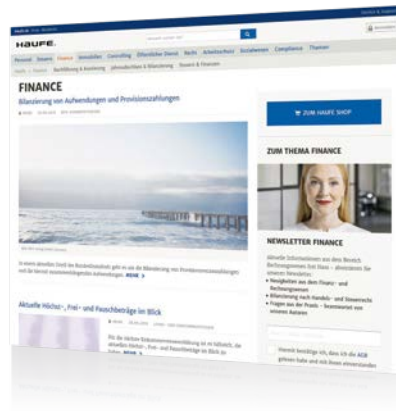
HAUFE.

Personal Steuern Finance Immobilien Controlling Öffentlicher Dienst Recht Arbeitsschutz Sozialwesen Compliance Themen

FINANCE

Bilanzierung von Aufwendungen und Provisionszahlungen

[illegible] MEHR

Aktuelle Höchst-, Frei- und Pauschbeträge im Blick

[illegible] MEHR

ZUM HAUFE SHOP

ZUM THEMA FINANCE

NEWSLETTER FINANCE

Aktuelle Informationen aus dem Bereich Rechnungswesen finden Sie in unserem Newsletter:

• Neuigkeiten aus dem Finanz- und Rechnungswesen
• Bilanzierung nach Handels- und Steuerrecht
• Fragen aus der Praxis – beantwortet von unseren Autoren

Hiermit bestätige ich, dass ich die AGB gelesen habe und mit ihnen einverstanden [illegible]